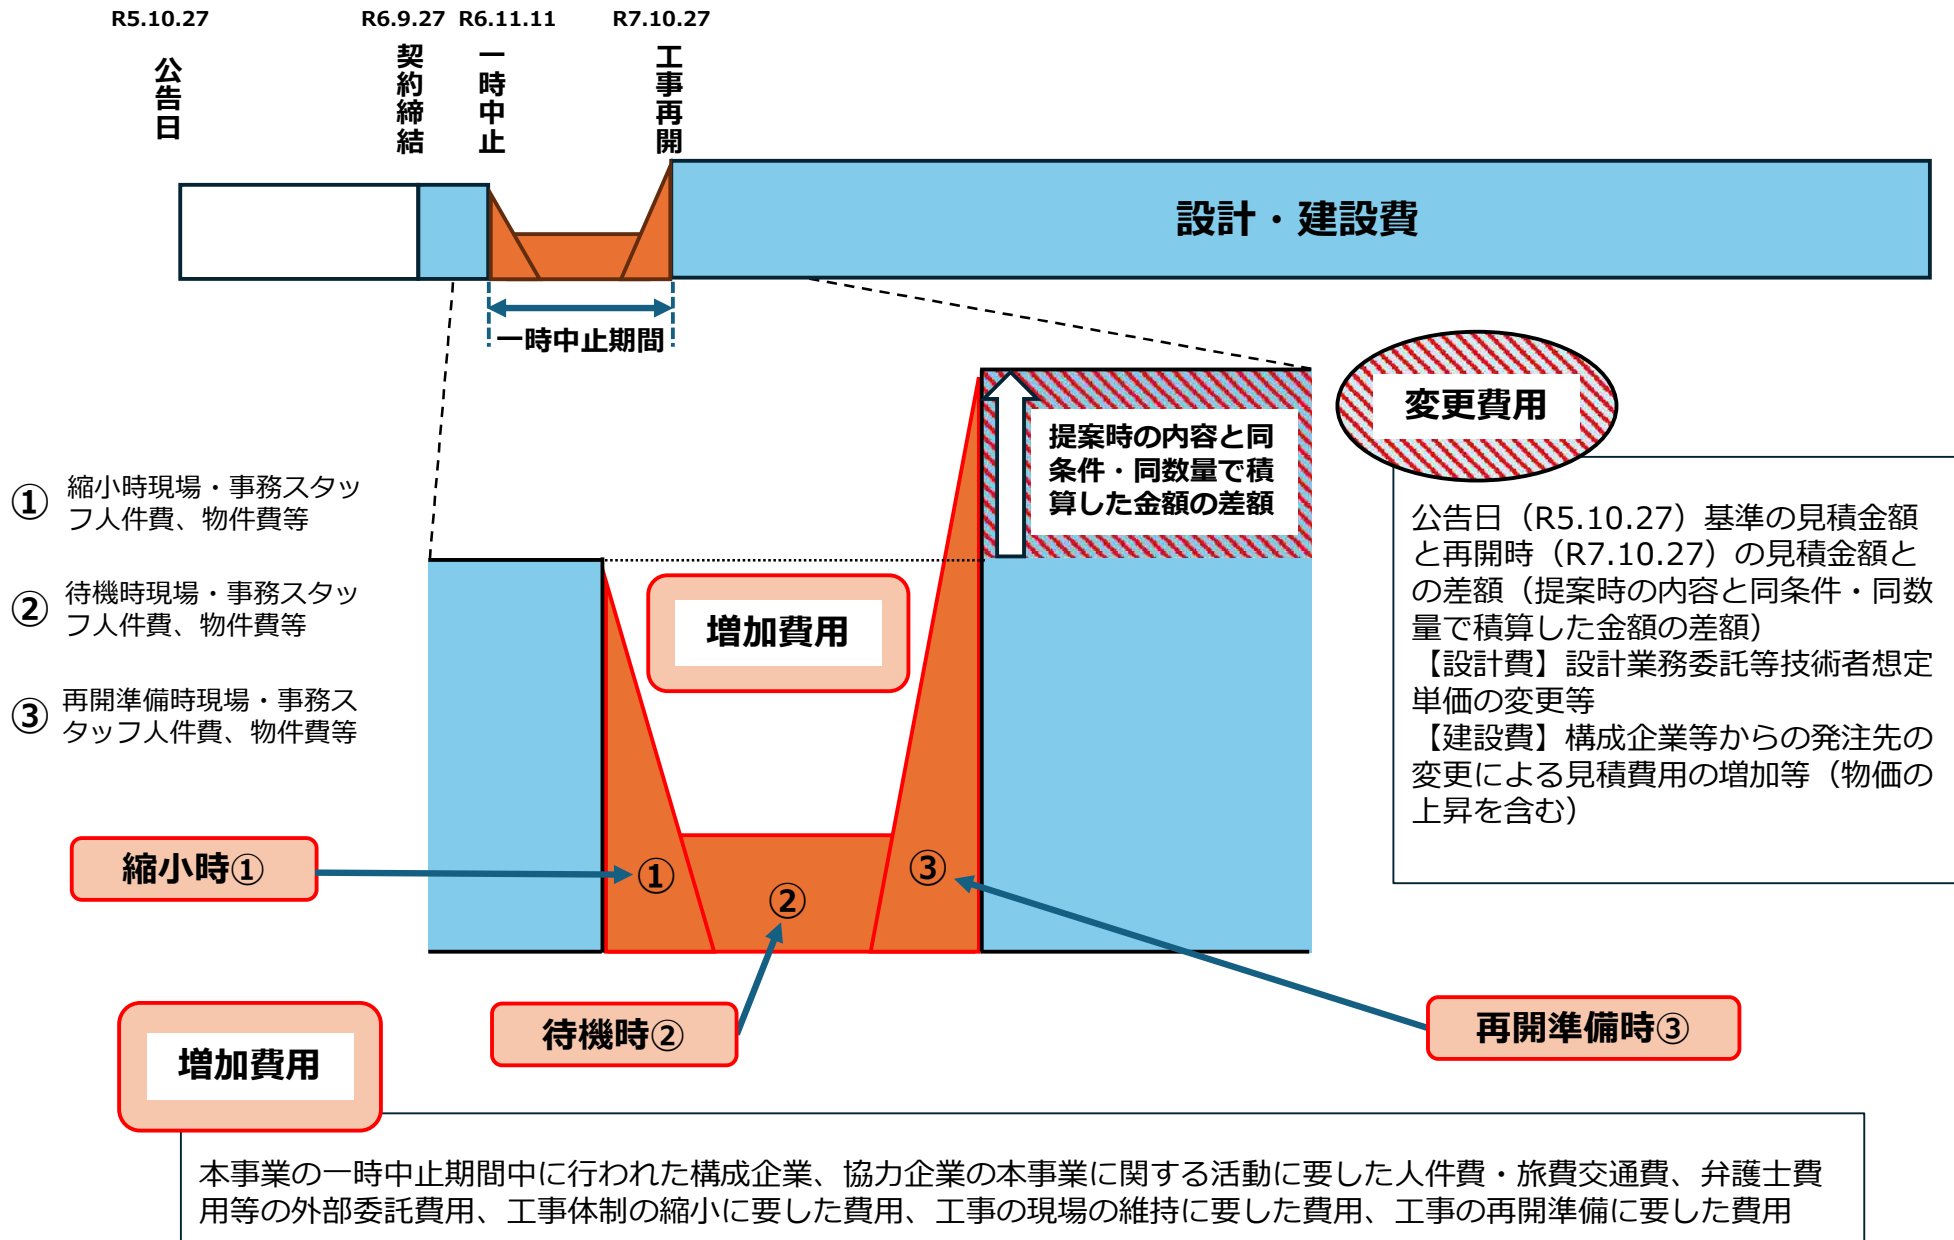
R5.10.27
公告日

R6.9.27
契約締結

R6.11.11
一時中止

R7.10.27
工事再開

設計・建設費

一時中止期間

① 縮小時現場・事務スタッフ人件費、物件費等

② 待機時現場・事務スタッフ人件費、物件費等

③ 再開準備時現場・事務スタッフ人件費、物件費等

増加費用

提案時の内容と同条件・同数量で積算した金額の差額

変更費用

公告日（R5.10.27）基準の見積金額と再開時（R7.10.27）の見積金額との差額（提案時の内容と同条件・同数量で積算した金額の差額）
【設計費】設計業務委託等技術者想定単価の変更等
【建設費】構成企業等からの発注先の変更による見積費用の増加等（物価の上昇を含む）

①
②
③

縮小時①

待機時②

再開準備時③

増加費用

本事業の一時中止期間中に行われた構成企業、協力企業の本事業に関する活動に要した人件費・旅費交通費、弁護士費用等の外部委託費用、工事体制の縮小に要した費用、工事の現場の維持に要した費用、工事の再開準備に要した費用